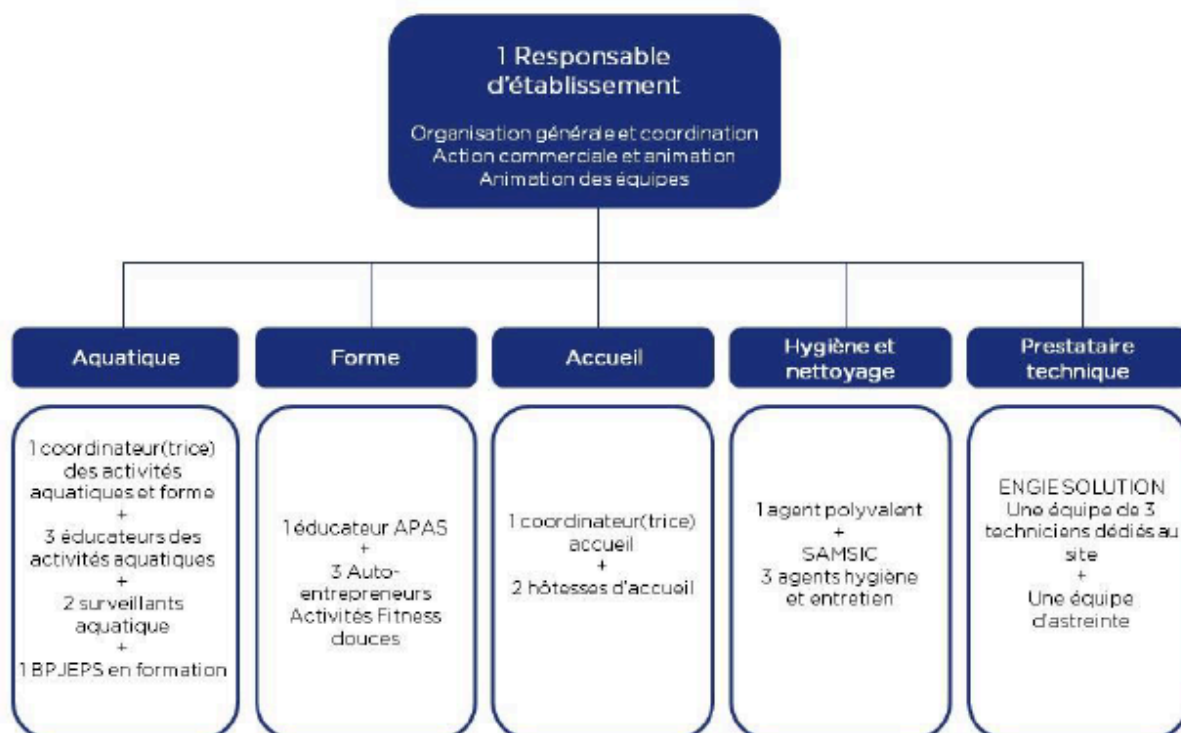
1 Responsable d'établissement

Organisation générale et coordination
Action commerciale et animation
Animation des équipes

Aquatique

1 coordinateur(trice) des activités aquatiques et forme
+
3 éducateurs des activités aquatiques
+
2 surveillants aquatique
+
1 BPJEPS en formation

Forme

1 éducateur APAS
+
3 Auto-entrepreneurs Activités Fitness douces

Accueil

1 coordinateur(trice) accueil
+
2 hôtesses d'accueil

Hygiène et nettoyage

1 agent polyvalent
+
SAMSIC
3 agents hygiène et entretien

Prestataire technique

ENGIE SOLUTION
Une équipe de 3 techniciens dédiés au site
+
Une équipe d'astreinte